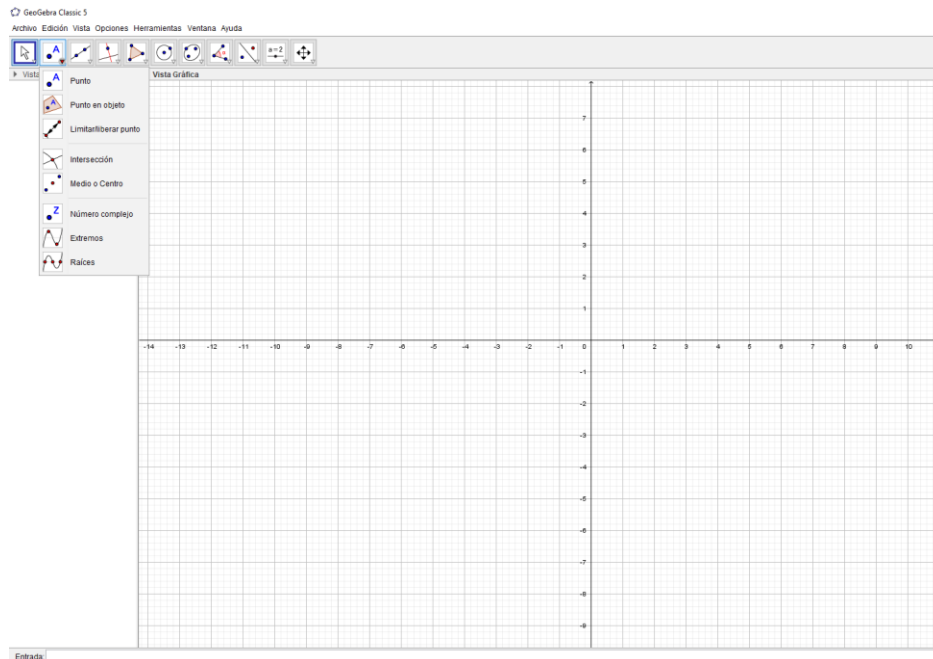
GeoGebra Classic 5

Archivo Edición Vista Opciones Herramientas Ventana Ayuda

a = 2

Vista

Punto

Punto en objeto

Limitar/liberar punto

Intersección

Medio o Centro

Número complejo

Extremos

Raíces

Vista Gráfica

7
6
5
4
3
2
1
-14 -13 -12 -11 -10 -9 -8 -7 -6 -5 -4 -3 -2 -1 0 1 2 3 4 5 6 7 8 9 10
-1
-2
-3
-4
-5
-6
-7
-8
-9

Entrada